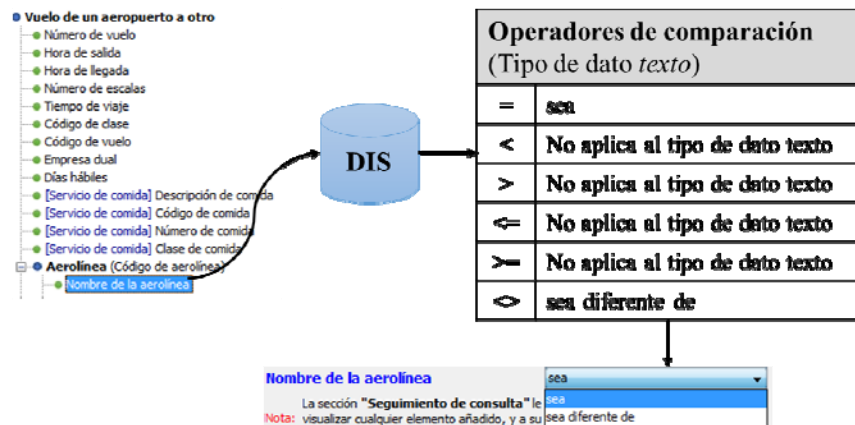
Vuelo de un aeropuerto a otro
Número de vuelo
Hora de salida
Hora de llegada
Número de escalas
Tiempo de viaje
Código de clase
Código de vuelo
Empresa dual
Días hábiles
[Servicio de comida] Descripción de comida
[Servicio de comida] Código de comida
[Servicio de comida] Número de comida
[Servicio de comida] Clase de comida
Aerolínea (Código de aerolínea)
Nombre de la aerolínea

DIS

| Operadores de comparación (Tipo de dato *texto*) | |
|---|---|
| = | sea |
| < | No aplica al tipo de dato texto |
| > | No aplica al tipo de dato texto |
| <= | No aplica al tipo de dato texto |
| >= | No aplica al tipo de dato texto |
| <> | sea diferente de |

Nombre de la aerolínea
sea
sea
sea diferente de
Nota: La sección "Seguimiento de consulta" le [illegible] visualizar cualquier elemento añadido, y a su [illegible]